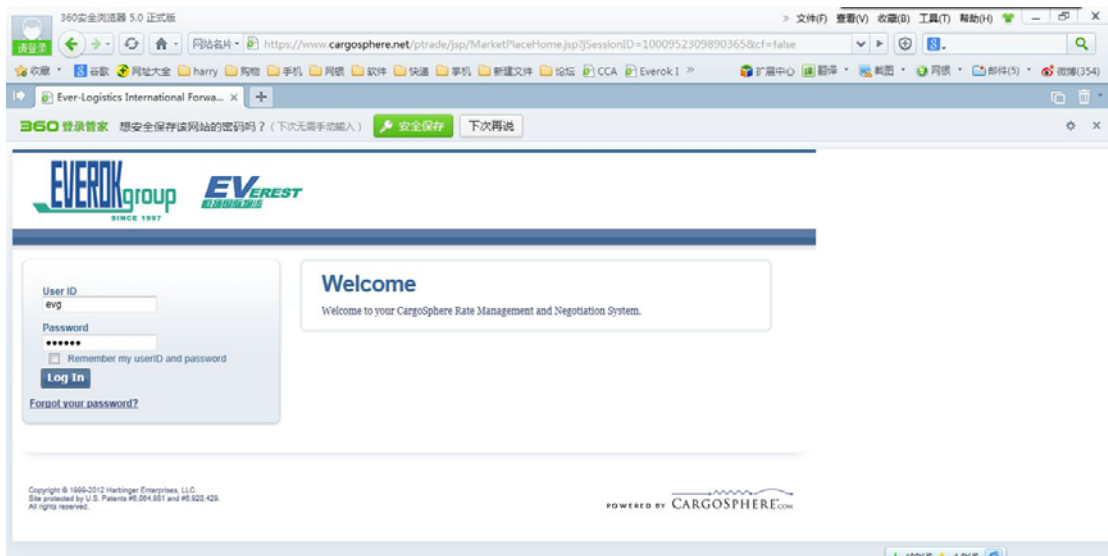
360安全浏览器 5.0 正式版

» 文件(F) 查看(V) 收藏(B) 工具(T) 帮助(H)

请登录

网站名片 https://www.cargosphere.net/ptrade/jsp/MarketPlaceHome.jsp?jSessionID=1000952309890365&cf=false

收藏 谷歌 网址大全 harry 购物 手机 网银 软件 快递 事机 新建文件 论坛 CCA Everok I » 扩展中心 翻译 截图 网银 邮件(5) 微博(354)

Ever-Logistics International Forwa... ×

360登录管家 想安全保存该网站的密码吗？(下次无需手动输入) 安全保存 下次再说

EVEROKgroup SINCE 1997

EVEREST 恒瑞国际物流

User ID
evg
Password
••••••
Remember my userID and password
Log In
Forgot your password?

Welcome

Welcome to your CargoSphere Rate Management and Negotiation System.

Copyright © 1999-2012 Harbinger Enterprises, LLC.
Site protected by U.S. Patents #6,064,981 and #6,920,429.
All rights reserved.

POWERED BY CARGOSPHERE.COM